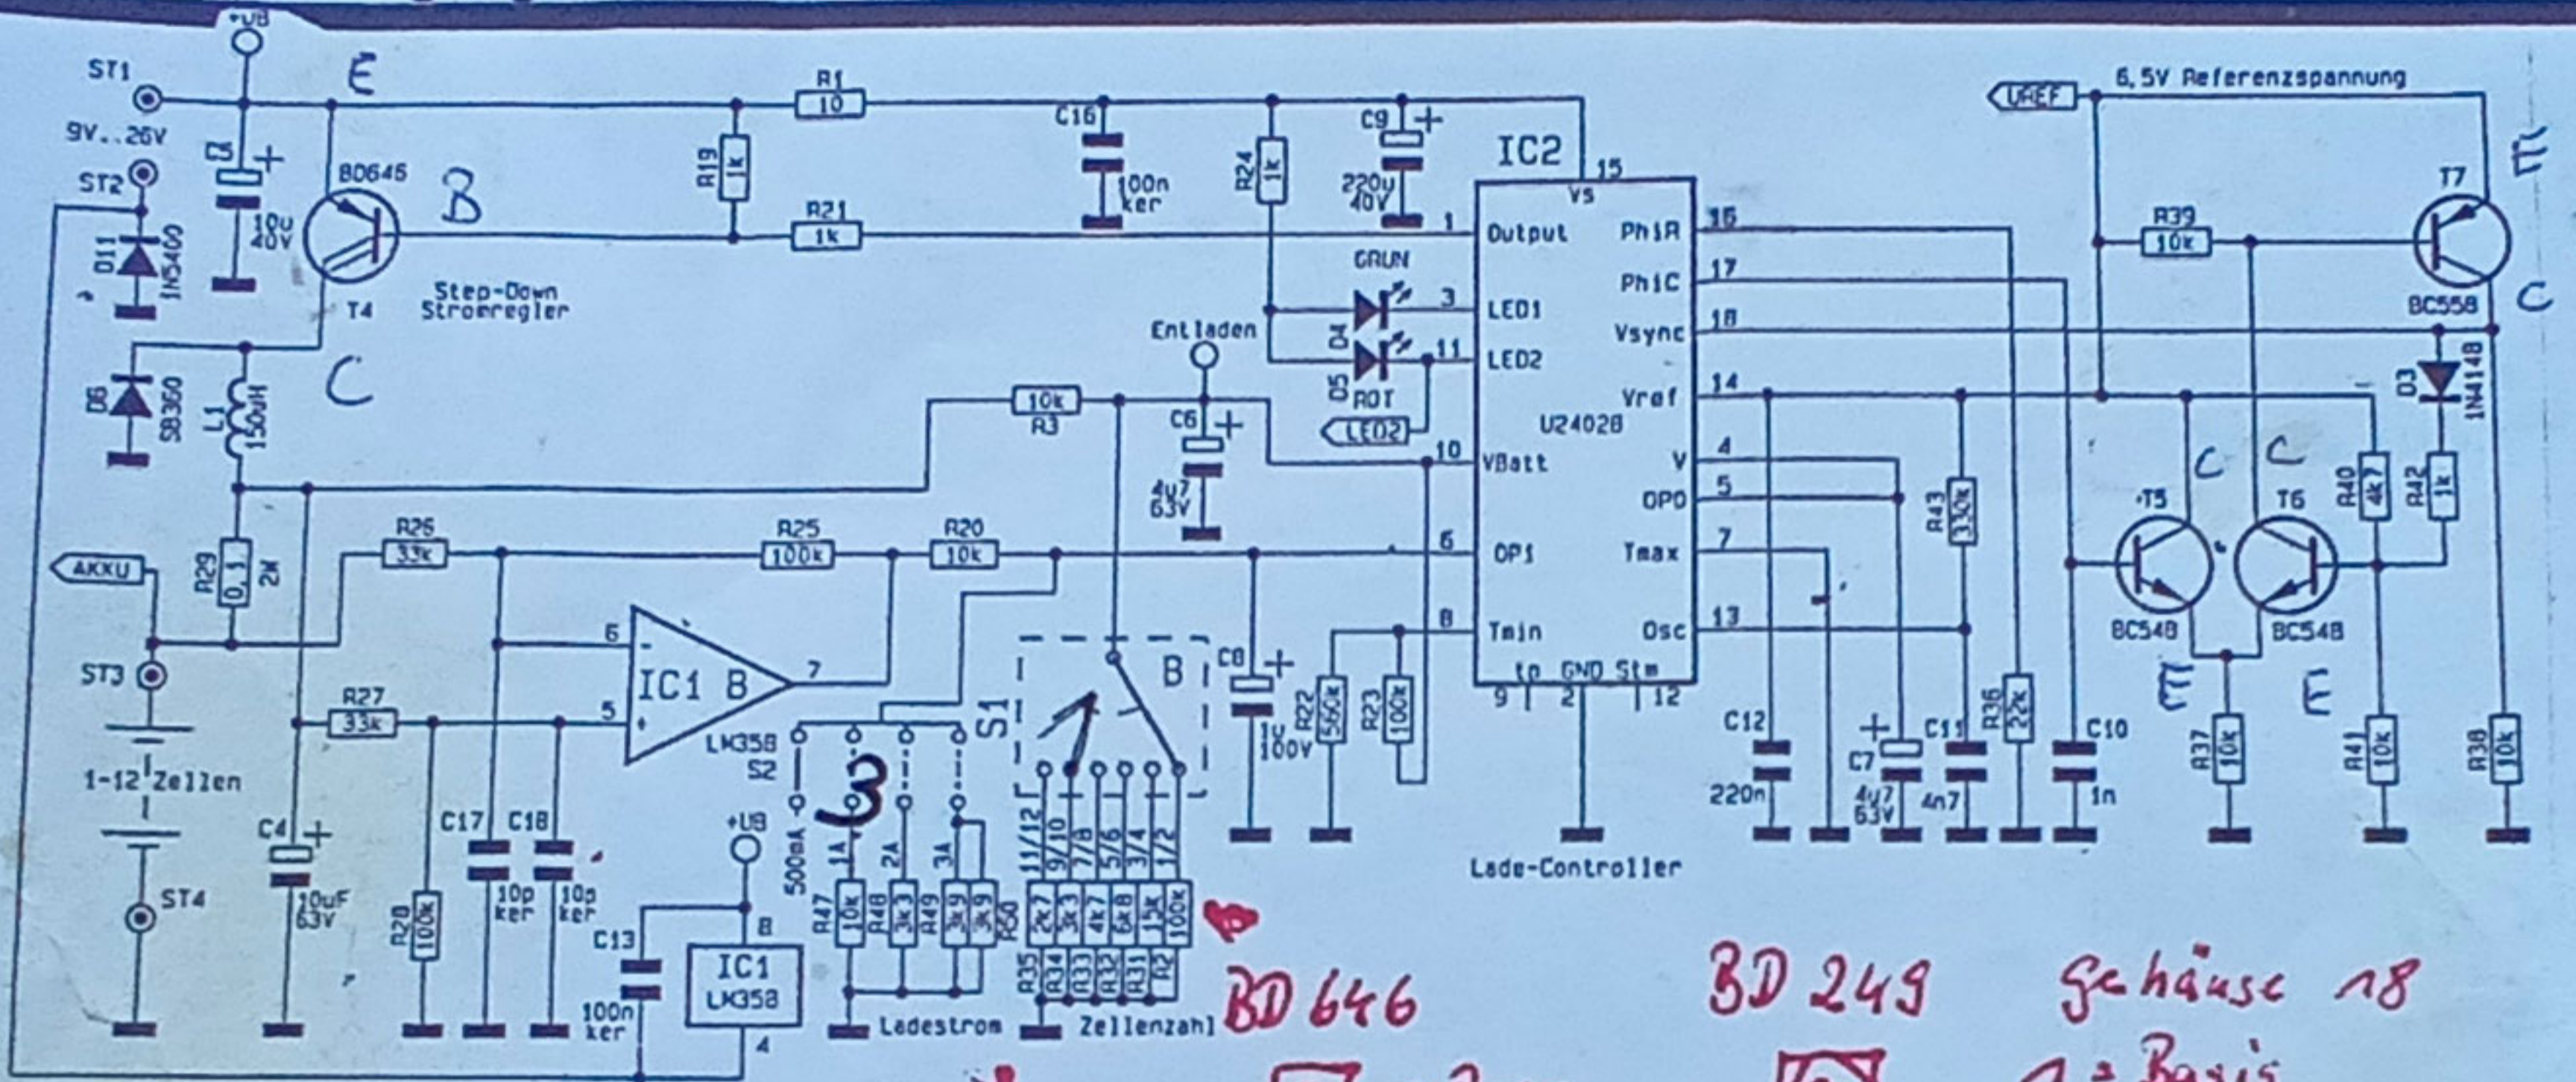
+UB
ST1
E
9V...26V
ST2
C5
10u
40V
D11
1N5400
BD646
B
T4
Step-Down
Stromregler
D6
SB360
L1
150uH
C
R1
10
R19
1k
R21
1k
C16
100n
ker
R24
1k
C9
220u
40V
IC2
15
Vs
1
Output
GRUN
3
LED1
D4
11
LED2
D5
ROT
Entladen
C6
4u7
63V
LED2
10
VBatt
U2402B
R3
10k
AKKU
R29
0,1
2W
R26
33k
R25
100k
R20
10k
6
OP1
8
Tmin
IC1 B
6
7
5
R27
33k
LM358
S2
ST3
1-12 Zellen
ST4
C4
10uF
63V
R28
100k
C17
10p
ker
C18
10p
ker
C13
100n
ker
+UB
8
IC1
LM358
4
500mA
1A
2A
3A
R47
10k
R48
3k3
R49
3k3
R50
3k9
3k9
Ladestrom
S1
B
11/12
9/10
7/8
5/6
3/4
1/2
R35
2k7
R34
3k3
R33
4k7
R32
6k8
R31
15k
R2
100k
Zellenzahl
C8
1u
100V
R22
560k
R23
100k
tp
GND
Stm
9
2
12
PhiA
16
PhiC
17
Vsync
18
Vref
14
V
4
OPO
5
Tmax
7
Osc
13
Lade-Controller
C12
220n
C7
4u7
63V
C11
4n7
R43
330k
R36
22k
C10
1n
UREF
6,5V Referenzspannung
R39
10k
T7
BC558
E
C
D3
1N4148
R40
4k7
R42
1k
T5
C
T6
C
BC548
BC548
E
E
R37
10k
R41
10k
R38
10k
BD 646
BD 249
Gehäuse 18
1 = Basis